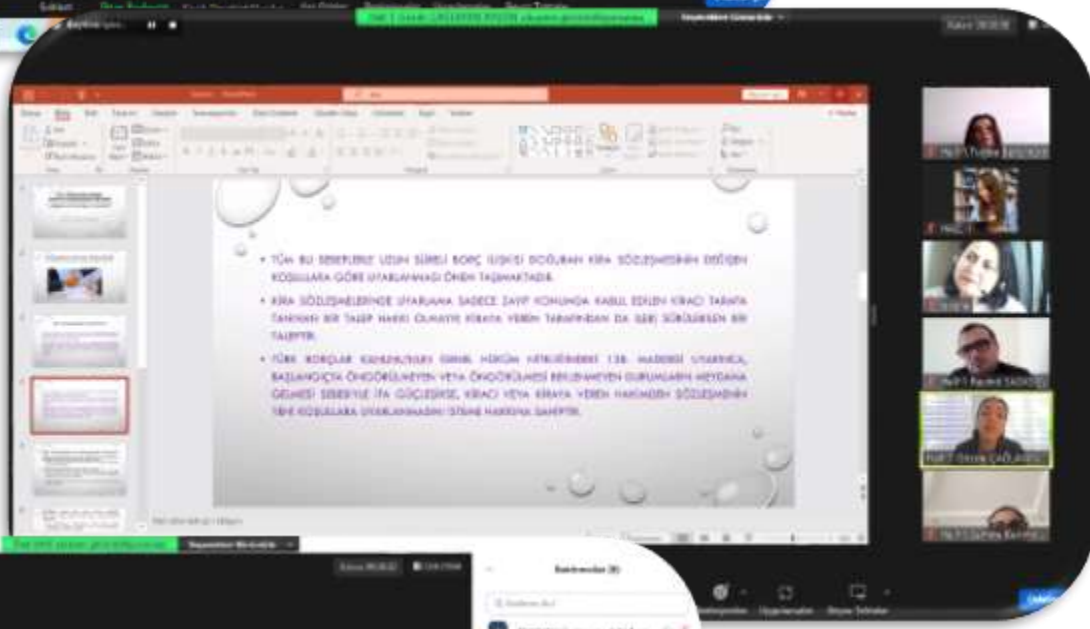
• TÜM BU SEBEPLERLE UZUN SÜRELİ BORÇ İLİŞKİSİ DOĞURAN KİRA SÖZLEŞMESİNİN DEĞİŞEN KOŞULLARA GÖRE UYARLANMASI ÖNEM TAŞIMAKTADIR.

• KİRA SÖZLEŞMELERİNDE UYARLAMA SADECE ZAYIF KONUMDA KABUL EDİLEN KİRACI TARAFA TANINAN BİR TALEP HAKKI OLMAYIP KİRAYA VEREN TARAFINDAN DA İLERİ SÜRÜLEBİLEN BİR TALEPTİR.

• TÜRK BORÇLAR KANUNU'NUN GENEL HÜKÜM NİTELİĞİNDEKİ 138. MADDESİ UYARINCA, BAŞLANGIÇTA ÖNGÖRÜLMEYEN VEYA ÖNGÖRÜLMESİ BEKLENMEYEN DURUMLARIN MEYDANA GELMESİ SEBEBİYLE İFA GÜÇLEŞİRSE, KİRACI VEYA KİRAYA VEREN HAKİMDEN SÖZLEŞMENİN YENİ KOŞULLARA UYARLANMASINI İSTEME HAKKINA SAHİPTİR.

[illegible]

Katılımcılar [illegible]

Uygulamalar

Ekranı Paylaş